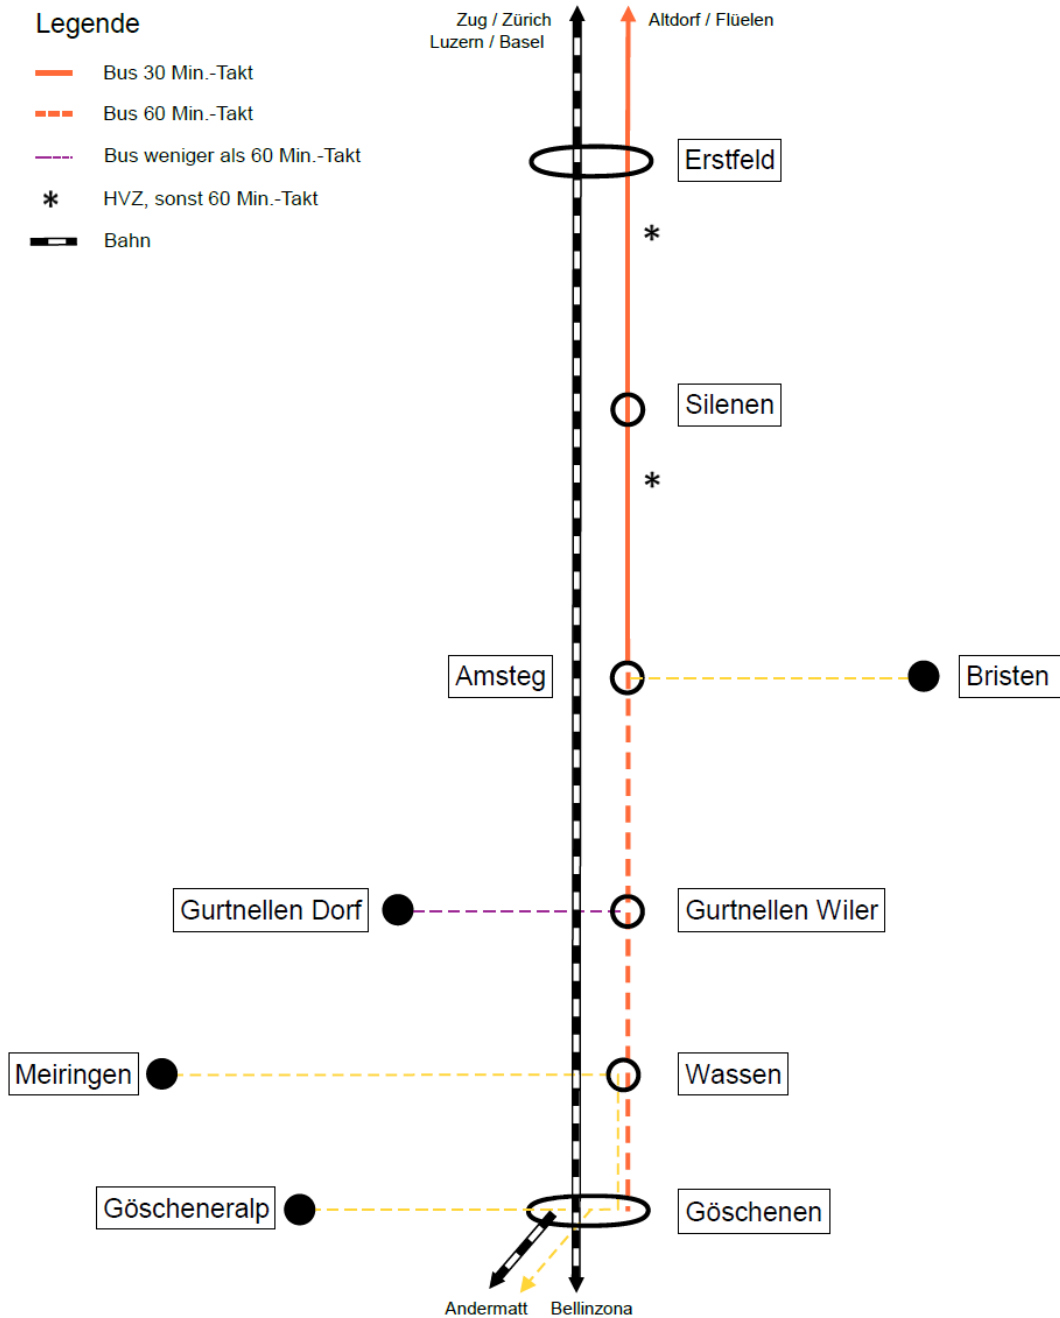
Legende

Bus 30 Min.-Takt

Bus 60 Min.-Takt

Bus weniger als 60 Min.-Takt

* HVZ, sonst 60 Min.-Takt

Bahn

Zug / Zürich
Luzern / Basel

Altdorf / Flüelen

Erstfeld

*

Silenen

*

Amsteg

Bristen

Gurtnellen Dorf

Gurtnellen Wiler

Meiringen

Wassen

Göscheneralp

Göschenen

Andermatt

Bellinzona